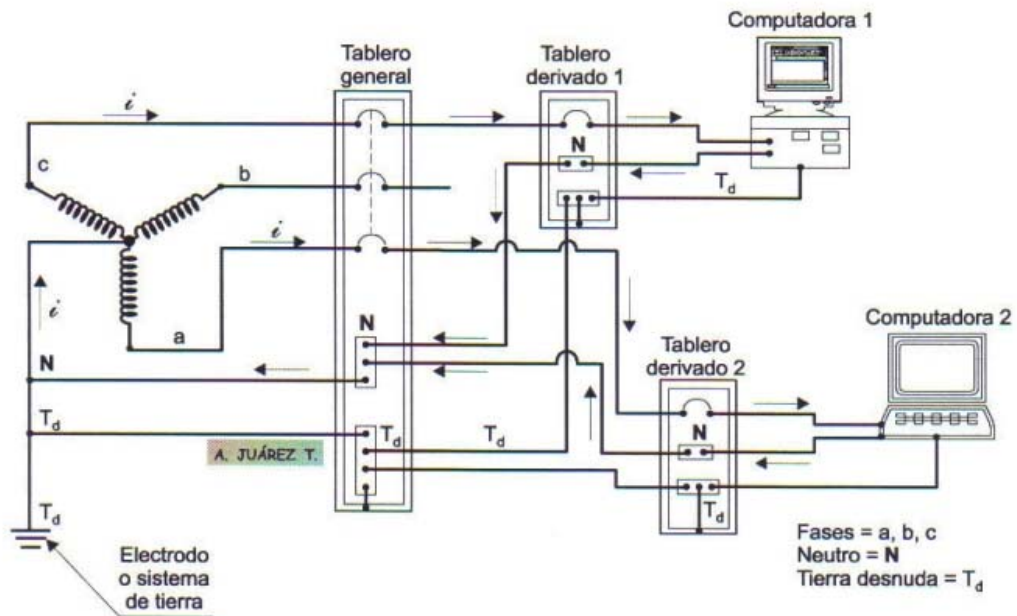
Computadora 1

Tablero general

Tablero derivado 1

$i$

c

b

N

$T_d$

$i$

$i$

a

N

N

$T_d$

$T_d$

$T_d$

A. JUÁREZ T.

Computadora 2

Tablero derivado 2

N

$T_d$

$T_d$

Electrodo o sistema de tierra

Fases = a, b, c
Neutro = **N**
Tierra desnuda = $T_d$